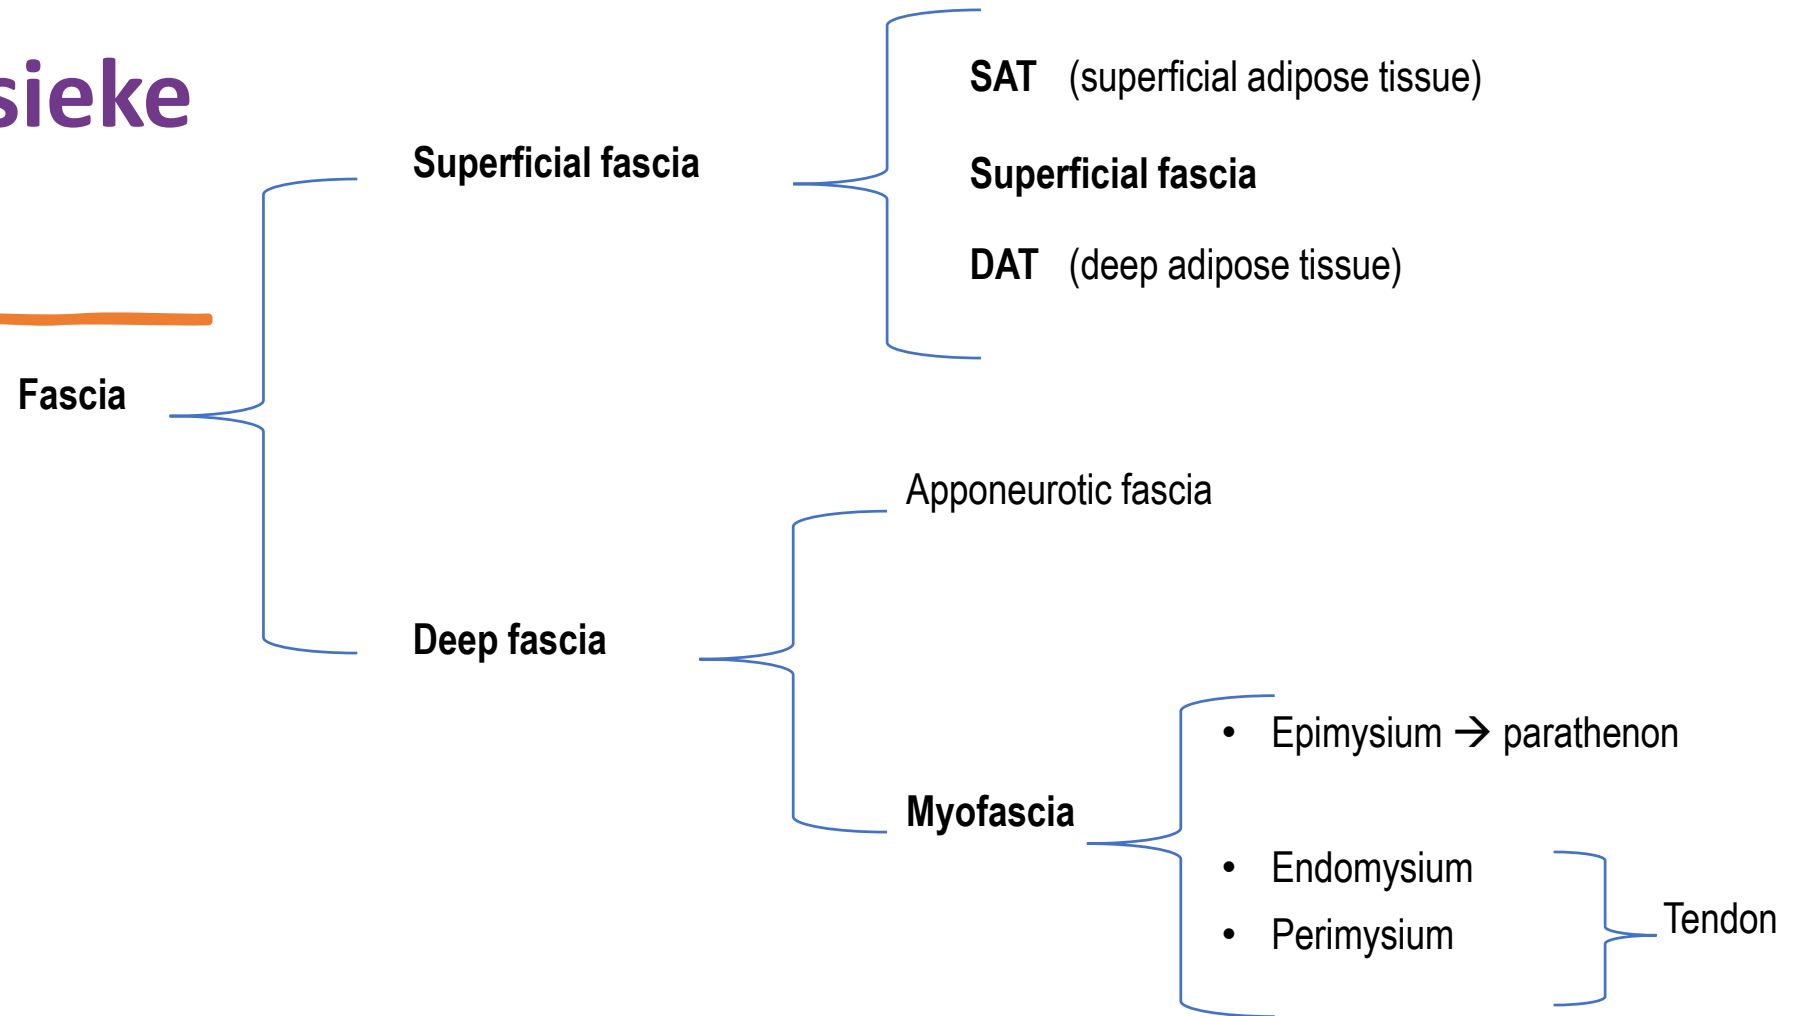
sieke

Fascia

Superficial fascia

SAT (superficial adipose tissue)

Superficial fascia

DAT (deep adipose tissue)

Deep fascia

Apponeurotic fascia

Myofascia

• Epimysium → parathenon

• Endomysium

• Perimysium

Tendon